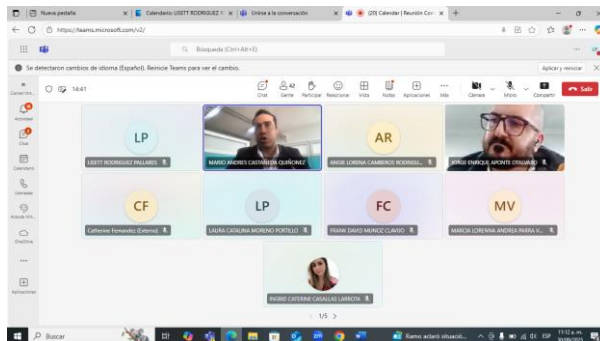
Nueva pestaña
Calendario LISETT RODRIGUEZ
Unirse a la conversación
(20) Calendar | Reunión Con
https://teams.microsoft.com/v2/
Búsqueda (Ctrl+Alt+E)
Se detectaron cambios de idioma (Español). Reinicie Teams para ver el cambio.
Aplicar y reiniciar
14:41
Chat
42 Gente
Participar
Reaccionar
Vista
Notas
Aplicaciones
Más
Cámara
Micro
Compartir
Salir
Actividad
Chat
Calendario
Llamadas
Actividad
OneDrive
Aplicaciones
LP
LISETT RODRIGUEZ PALLARES
MARIO ANDRES CASTAÑEDA QUIÑONEZ
AR
ANGIE LORENA CAMBEROS RODRIGU...
JORGE ENRIQUE APONTE CHAPARRO
CF
Catherine Fernandez (Externo)
LP
LAURA CATALINA MORENO PORTILLO
FC
FRANK DAVID MUÑOZ CLAVIJO
MV
MARCIA LORENNA ANDREA PARRA V...
INGRID CATERINE CASALLAS LARROTA
1/5
Buscar
Ramo aclaró situació...
ESP
11:12 a.m.